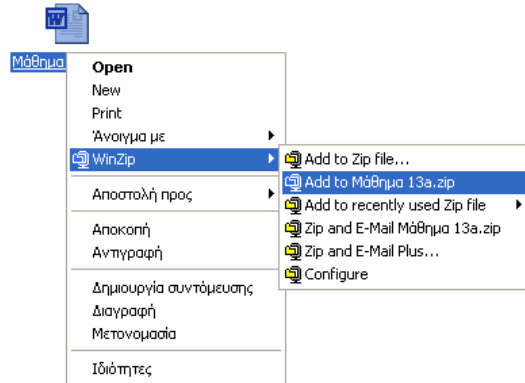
Μάθημα

Open
New
Print
Άνοιγμα με
WinZip
Αποστολή προς
Αποκοπή
Αντιγραφή
Δημιουργία συντόμευσης
Διαγραφή
Μετονομασία
Ιδιότητες

Add to Zip file...
Add to Μάθημα 13a.zip
Add to recently used Zip file
Zip and E-Mail Μάθημα 13a.zip
Zip and E-Mail Plus...
Configure